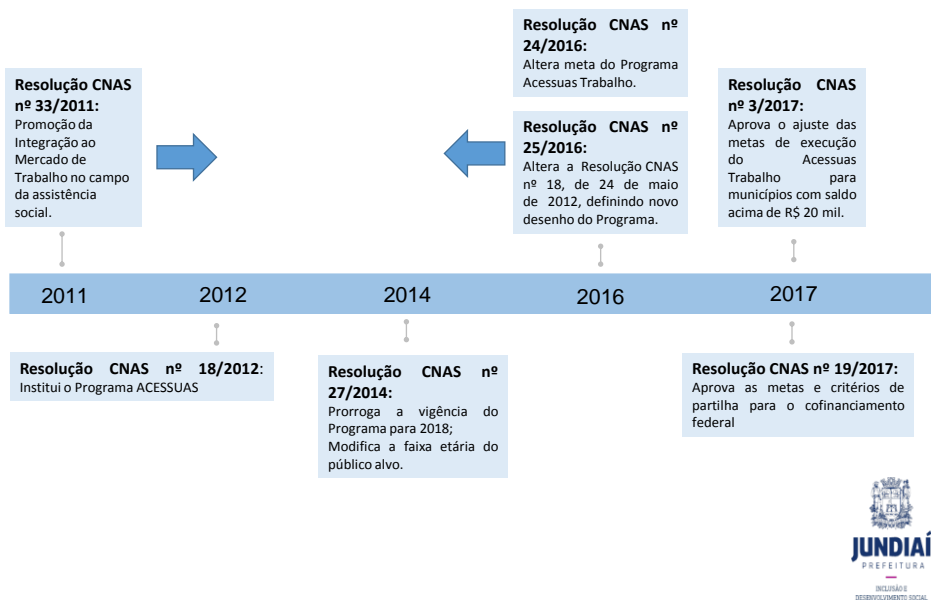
Resolução CNAS nº 33/2011:
Promoção da Integração ao Mercado de Trabalho no campo da assistência social.

Resolução CNAS nº 24/2016:
Altera meta do Programa Acessuas Trabalho.

Resolução CNAS nº 25/2016:
Altera a Resolução CNAS nº 18, de 24 de maio de 2012, definindo novo desenho do Programa.

Resolução CNAS nº 3/2017:
Aprova o ajuste das metas de execução do Acessuas Trabalho para municípios com saldo acima de R$ 20 mil.

2011 2012 2014 2016 2017

Resolução CNAS nº 18/2012:
Institui o Programa ACESSUAS

Resolução CNAS nº 27/2014:
Prorroga a vigência do Programa para 2018;
Modifica a faixa etária do público alvo.

Resolução CNAS nº 19/2017:
Aprova as metas e critérios de partilha para o cofinanciamento federal

JUNDIAÍ
PREFEITURA
INCLUSÃO E DESENVOLVIMENTO SOCIAL